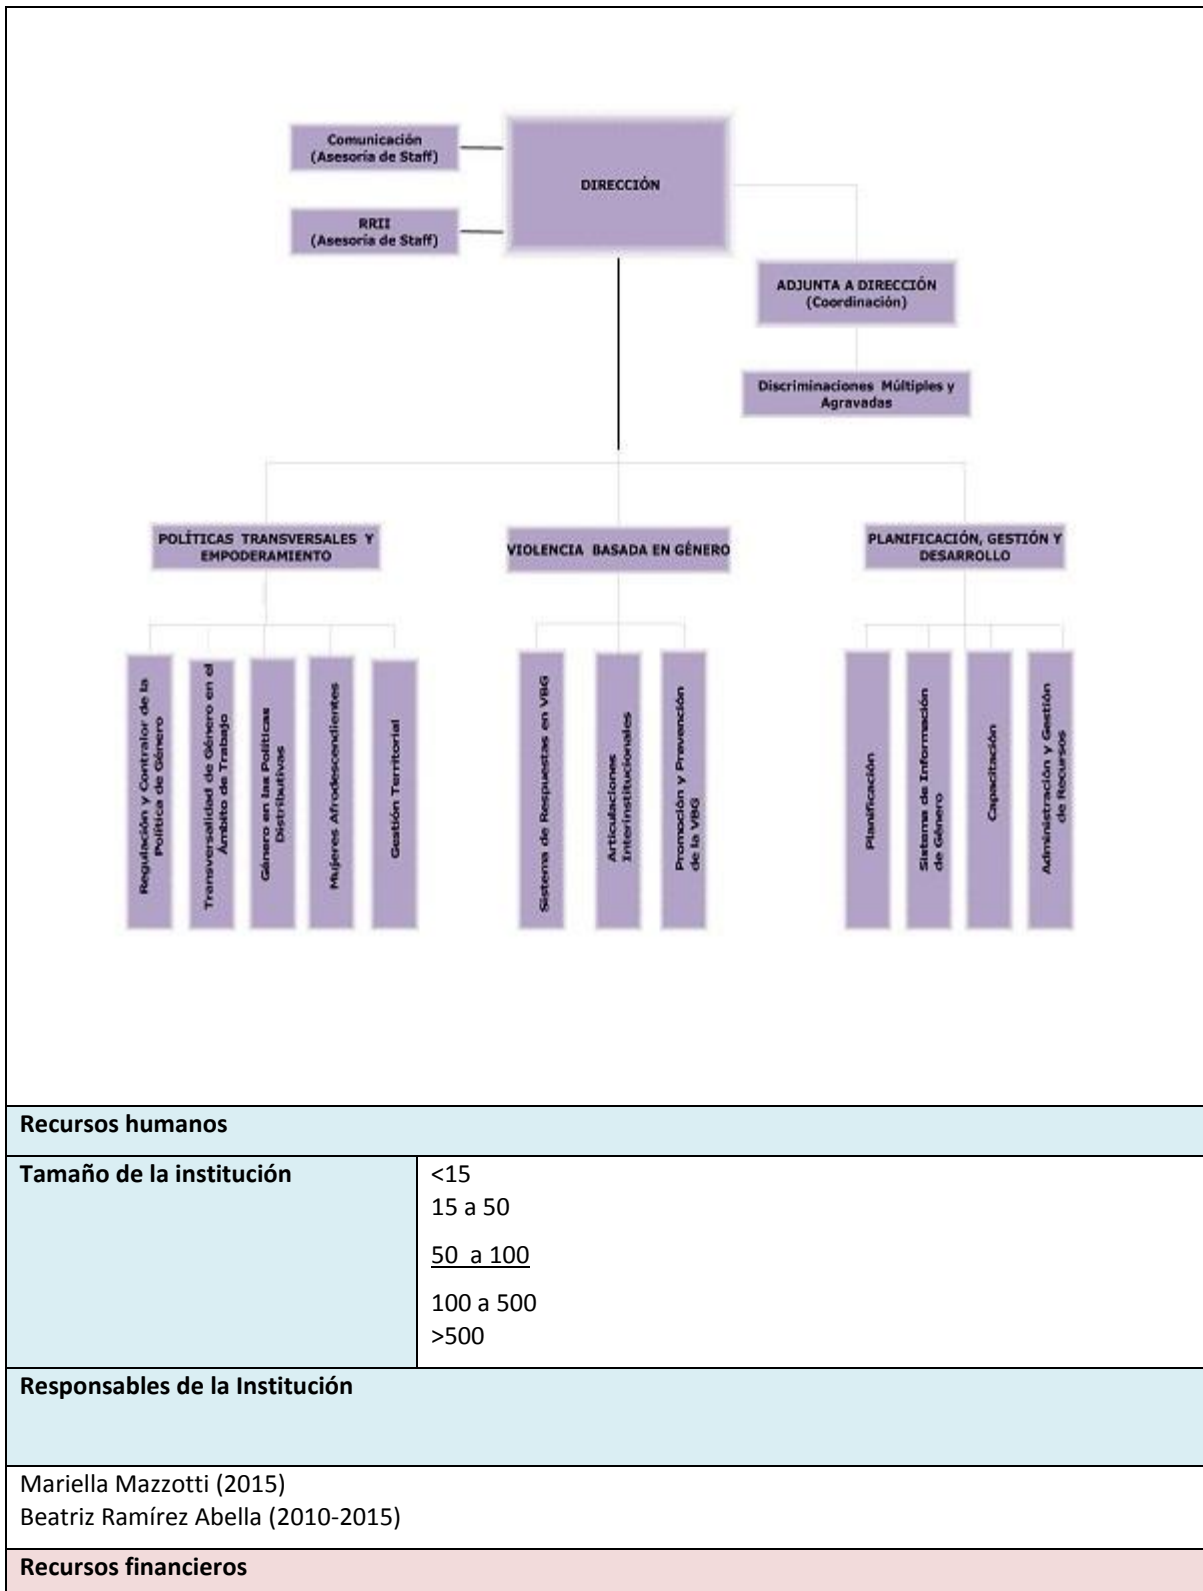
Comunicación
(Asesoría de Staff)

DIRECCIÓN

RRII
(Asesoría de Staff)

ADJUNTA A DIRECCIÓN
(Coordinación)

Discriminaciones Múltiples y Agravadas

POLÍTICAS TRANSVERSALES Y EMPODERAMIENTO

VIOLENCIA BASADA EN GÉNERO

PLANIFICACIÓN, GESTIÓN Y DESARROLLO

Regulación y Contralor de la Política de Género

Transversalidad de Género en el Ámbito de Trabajo

Género en las Políticas Distributivas

Mujeres Afrodescendientes

Gestión Territorial

Sistema de Respuestas en VBG

Articulaciones Interinstitucionales

Promoción y Prevención de la VBG

Planificación

Sistema de Información de Género

Capacitación

Administración y Gestión de Recursos

| Recursos humanos | |
|---|---|
| Tamaño de la institución | <15<br>15 a 50<br>50 a 100<br>100 a 500<br>>500 |
| Responsables de la Institución | |

Mariella Mazzotti (2015)
Beatriz Ramírez Abella (2010-2015)

Recursos financieros